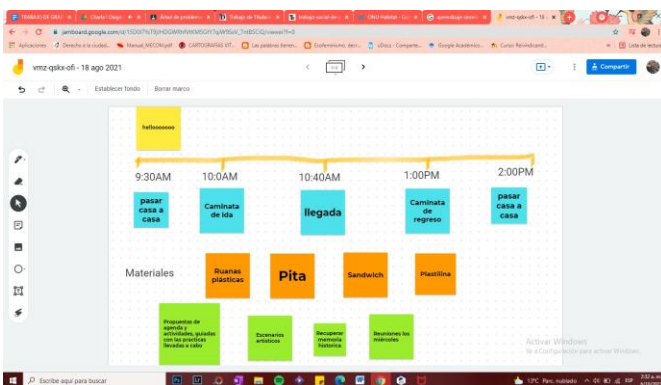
TRABAJO DE GRA | Charla | Grupo | Email de pendiente | Trabajo de Modelo | trabajo social de | ONU Habitat | aprendizaje cienci | vmz-qskx-ofi - 18

jamboard.google.com/d/15DO07YsT0jHDGWRkfWKMSGH7qrW9UVl_TnKBSCIQ/viewer?f=0

Aplicaciones | Derecho a la ciudad | Manual_MECOM.pdf | CARTOGRAFIAS VIT... | Las palabras tienen... | Ecofeminismo, deco... | xDocs - Comparte... | Google Académico | Curso Reivindicand... | Lista de lectura

vmz-qskx-ofi - 18 ago 2021

Compartir

Establecer fondo | Borrar marco

helloooooo

9:30AM
10:0AM
10:40AM
1:00PM
2:00PM

pasar casa a casa

Caminata de ida

llegada

Caminata de regreso

pasar casa a casa

Materiales

Ruanas plasticas

Pita

Sandwich

Plastilina

Propuestas de agenda y actividades, guiadas con las practicas llevadas a cabo

Escenarios artisticos

Recuperar memoria historica

Reuniones los miércoles

Activar Windows
Ve a Configuración para activar Windows.

Escribe aquí para buscar

17°C Parc. nublado